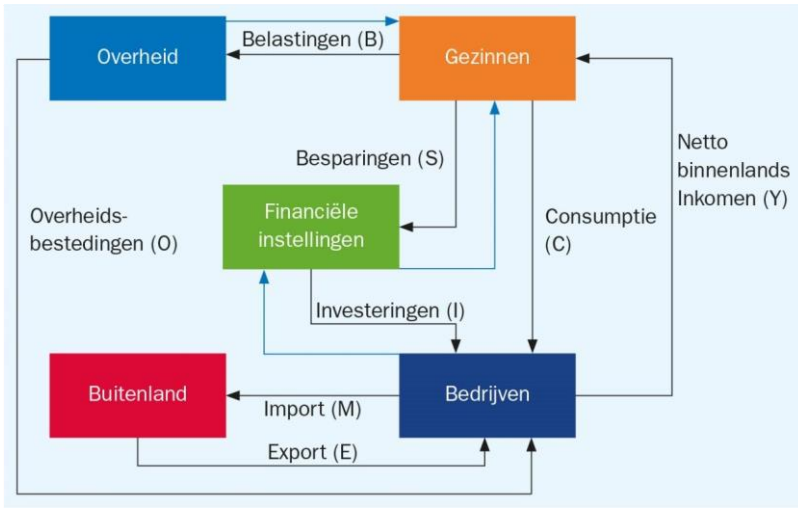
Overheid

Belastingen (B)

Gezinnen

Besparingen (S)

Netto binnenlands Inkomen (Y)

Overheidsbestedingen (O)

Financiële instellingen

Consumptie (C)

Investeringen (I)

Buitenland

Import (M)

Bedrijven

Export (E)